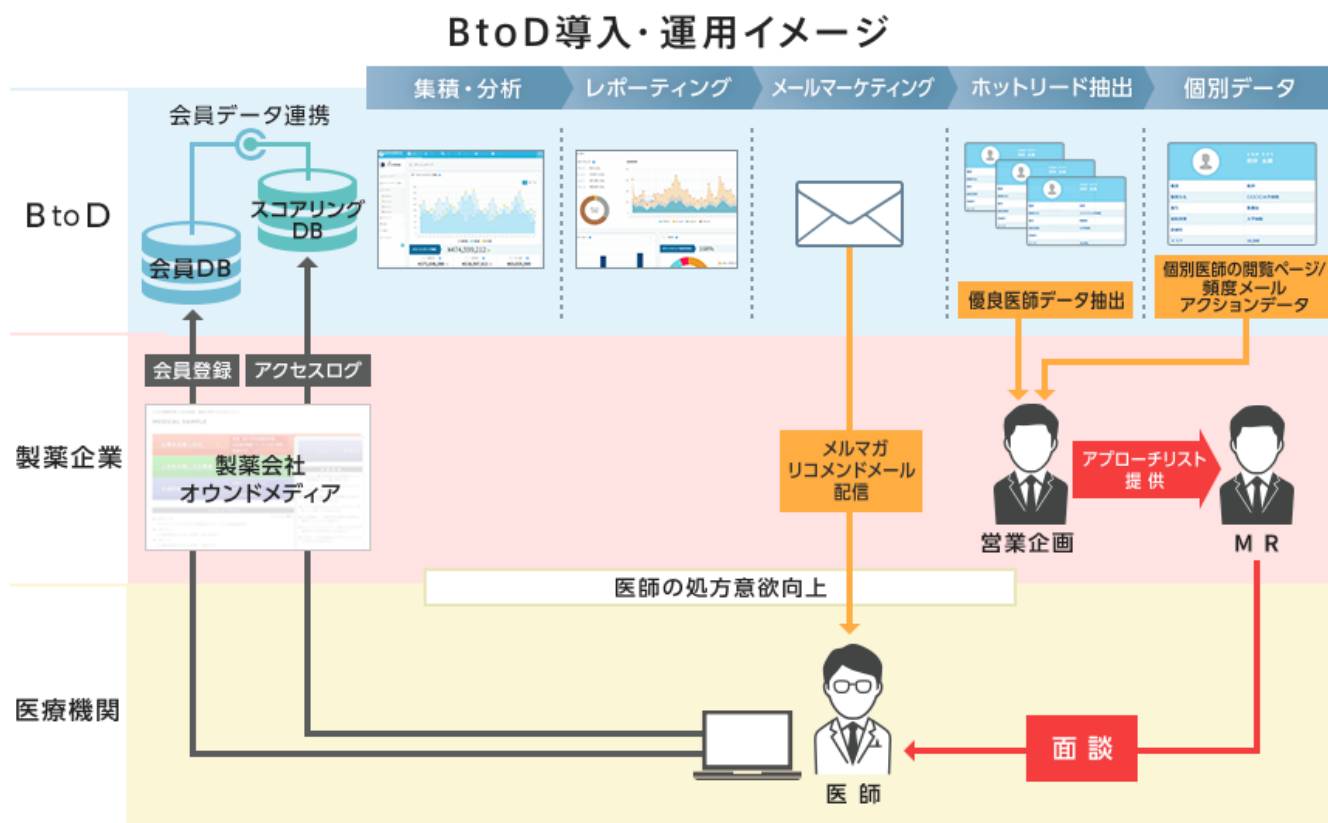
BtoD導入・運用イメージ

集積・分析
レポーティング
メールマーケティング
ホットリード抽出
個別データ

BtoD
会員データ連携
会員DB
スコアリングDB
優良医師データ抽出
個別医師の閲覧ページ/頻度メールアクションデータ

製薬企業
会員登録
アクセスログ
製薬会社オウンドメディア
メルマガリコメンドメール配信
営業企画
アプローチリスト提供
MR

医師の処方意欲向上

医療機関
面談
医師